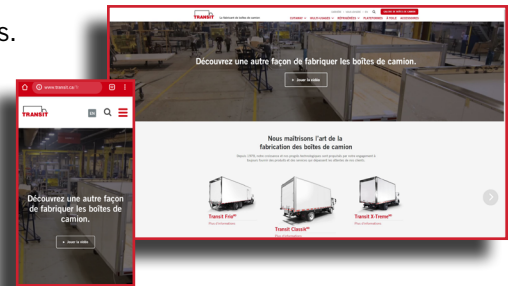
s.

TRANSIT Le fabricant de boîtes de camion

Découvrez une autre façon de fabriquer les boîtes de camion.

Jouer la vidéo

Nous maîtrisons l'art de la fabrication des boîtes de camion

Transit Frio
Transit Classic
Transit X-Treme

www.transit.ca

TRANSIT

EN

Découvrez une autre façon de fabriquer les boîtes de camion.

Jouer la vidéo